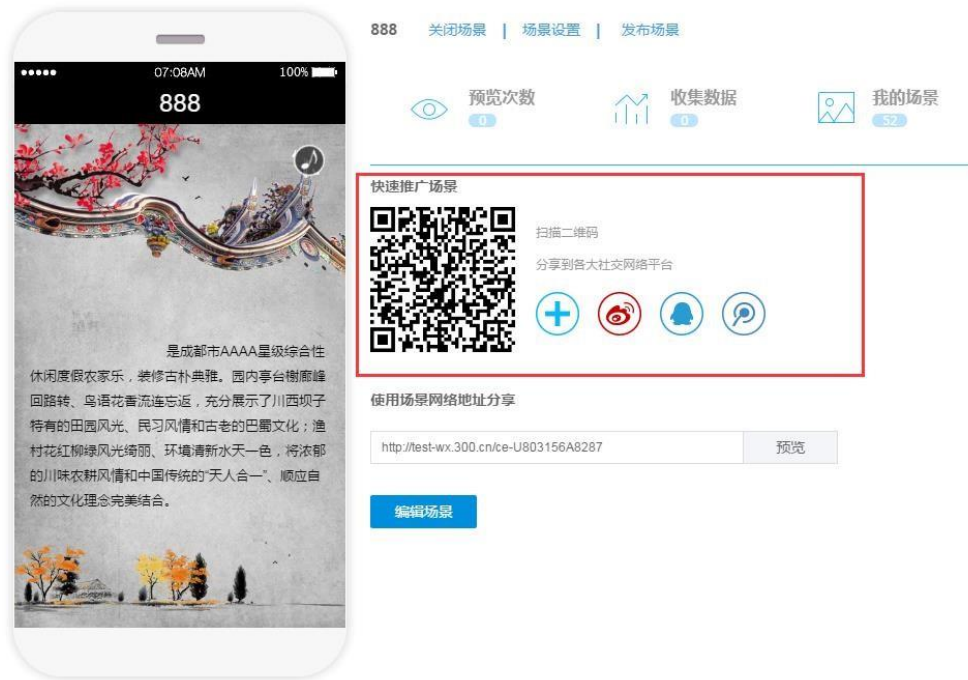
●●●●● 07:08AM 100%

888

是成都市AAAA星级综合性休闲度假农家乐，装修古朴典雅。园内亭台榭廊峰回路转、鸟语花香流连忘返，充分展示了川西坝子特有的田园风光、民习风情和古老的巴蜀文化；渔村花红柳绿风光绮丽、环境清新水天一色，将浓郁的川味农耕风情和中国传统的"天人合一"、顺应自然的文化理念完美结合。

888 关闭场景 | 场景设置 | 发布场景

预览次数 0

收集数据 0

我的场景 52

快速推广场景

扫描二维码

分享到各大社交网络平台

使用场景网络地址分享

http://test-wx.300.cn/ce-U803156A8287

预览

编辑场景